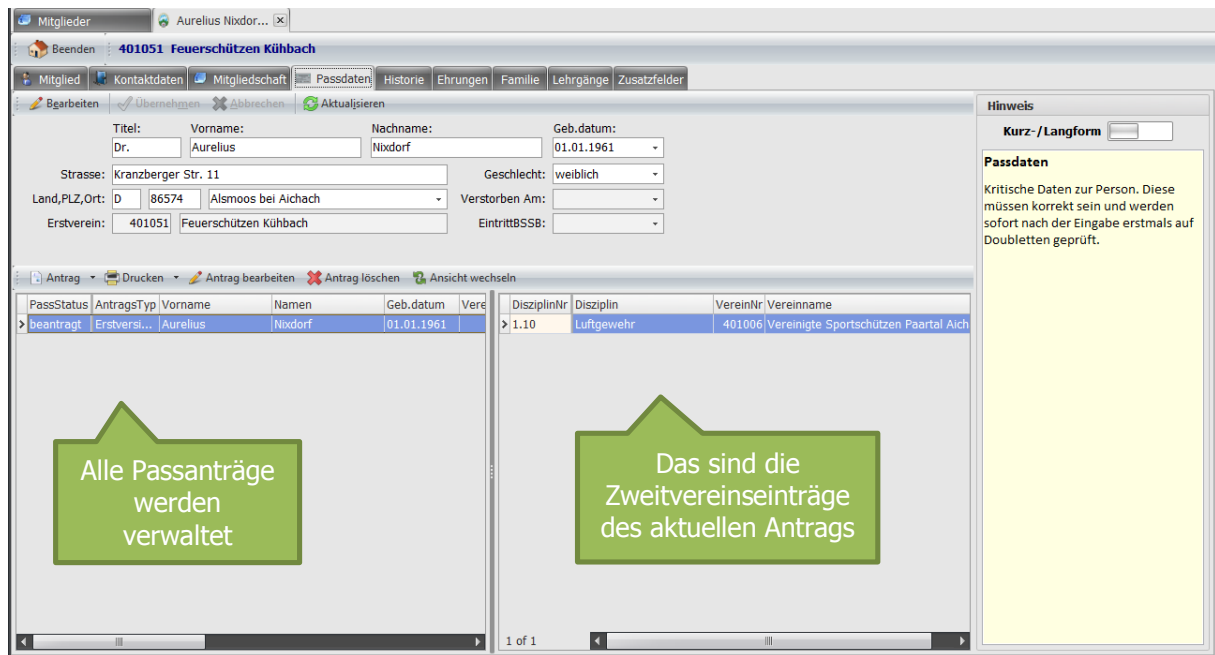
Mitglieder | Aurelius Nixdor... ×

Beenden 401051 Feuerschützen Kühbach

Mitglied | Kontaktdaten | Mitgliedschaft | Passdaten | Historie | Ehrungen | Familie | Lehrgänge | Zusatzfelder

Bearbeiten | Übernehmen | Abbrechen | Aktualisieren

Titel: Dr.
Vorname: Aurelius
Nachname: Nixdorf
Geb.datum: 01.01.1961
Strasse: Kranzberger Str. 11
Geschlecht: weiblich
Land,PLZ,Ort: D 86574 Alsmoos bei Aichach
Verstorben Am:
Erstverein: 401051 Feuerschützen Kühbach
EintrittBSSB:

Antrag | Drucken | Antrag bearbeiten | Antrag löschen | Ansicht wechseln

| PassStatus | AntragsTyp | Vorname | Namen | Geb.datum | Vere |
|---|---|---|---|---|---|
| beantragt | Erstversi... | Aurelius | Nixdorf | 01.01.1961 | |

| DisziplinNr | Disziplin | VereinNr | Vereinname |
|---|---|---|---|
| 1.10 | Luftgewehr | 401006 | Vereinigte Sportschützen Paartal Aich |

Alle Passanträge werden verwaltet

Das sind die Zweitvereinseinträge des aktuellen Antrags

1 of 1

Hinweis
Kurz-/Langform

Passdaten
Kritische Daten zur Person. Diese müssen korrekt sein und werden sofort nach der Eingabe erstmals auf Doubletten geprüft.